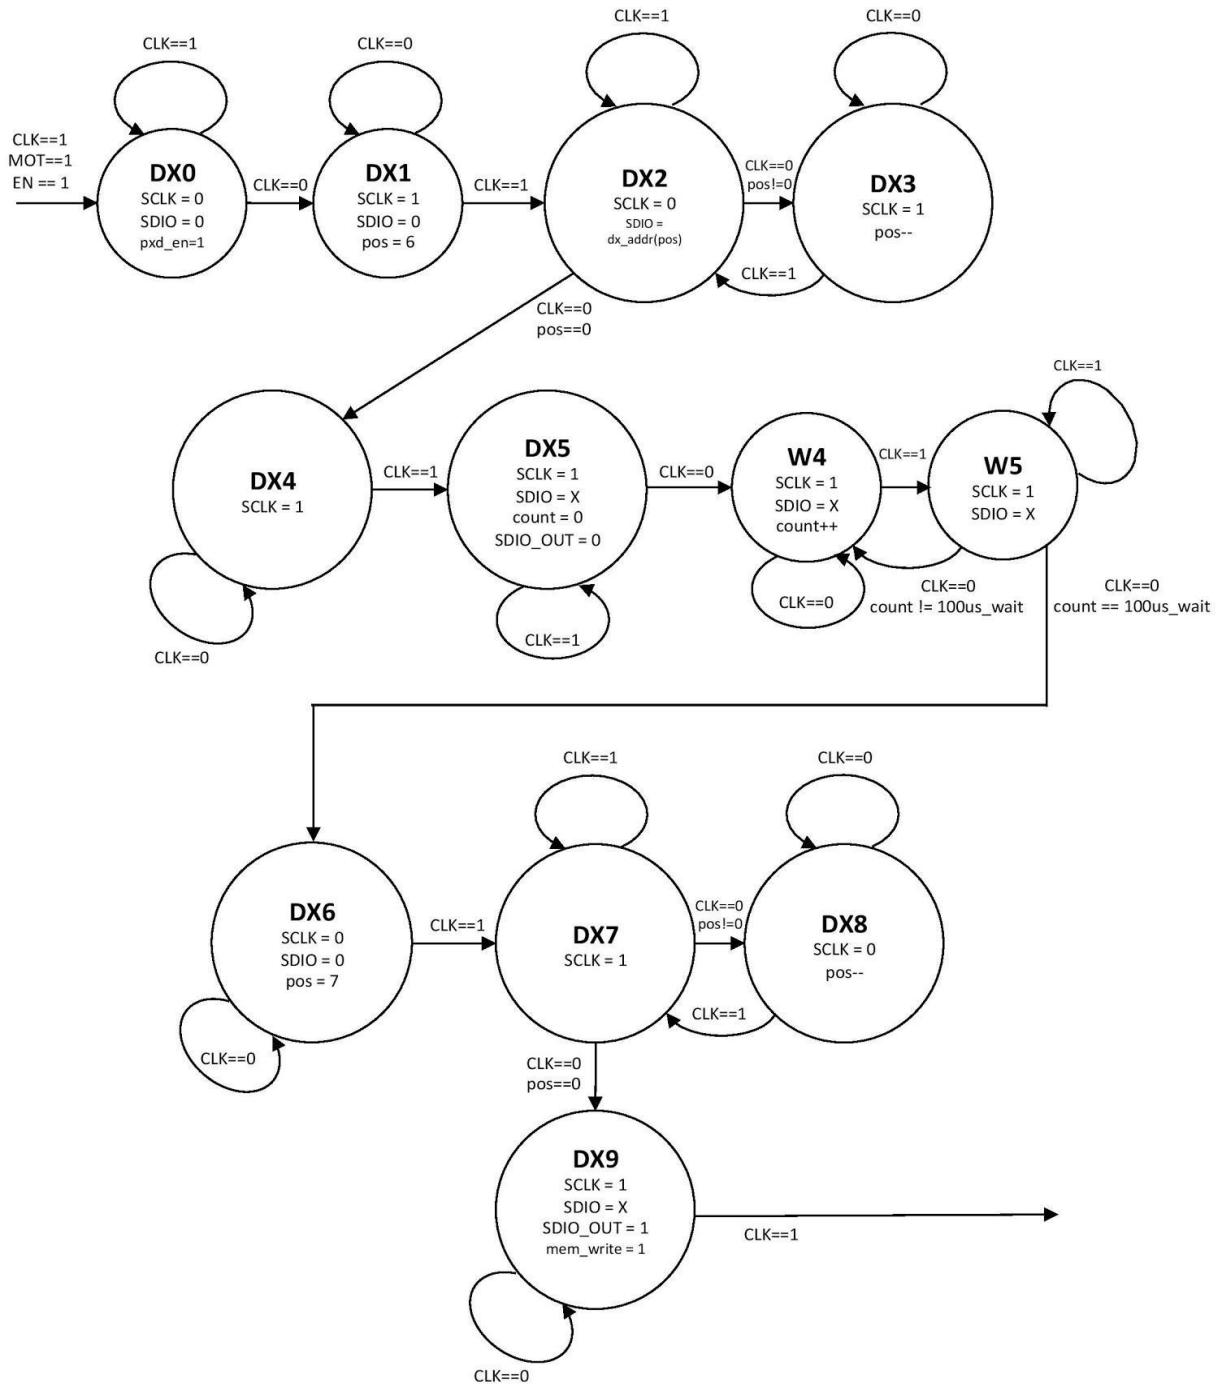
CLK==1

CLK==0

CLK==1

CLK==0

CLK==1
MOT==1
EN == 1

DX0
SCLK = 0
SDIO = 0
pxd_en=1

CLK==0

DX1
SCLK = 1
SDIO = 0
pos = 6

CLK==1

DX2
SCLK = 0
SDIO = dx_addr(pos)

CLK==0
pos!=0

DX3
SCLK = 1
pos--

CLK==1

CLK==0
pos==0

CLK==1

DX4
SCLK = 1

CLK==1

DX5
SCLK = 1
SDIO = X
count = 0
SDIO_OUT = 0

CLK==0

W4
SCLK = 1
SDIO = X
count++

CLK==1

W5
SCLK = 1
SDIO = X

CLK==0
count != 100us_wait

CLK==0
count == 100us_wait

CLK==0

CLK==1

CLK==0

CLK==1

CLK==0

DX6
SCLK = 0
SDIO = 0
pos = 7

CLK==1

DX7
SCLK = 1

CLK==0
pos!=0

DX8
SCLK = 0
pos--

CLK==1

CLK==0

CLK==0
pos==0

DX9
SCLK = 1
SDIO = X
SDIO_OUT = 1
mem_write = 1

CLK==1

CLK==0